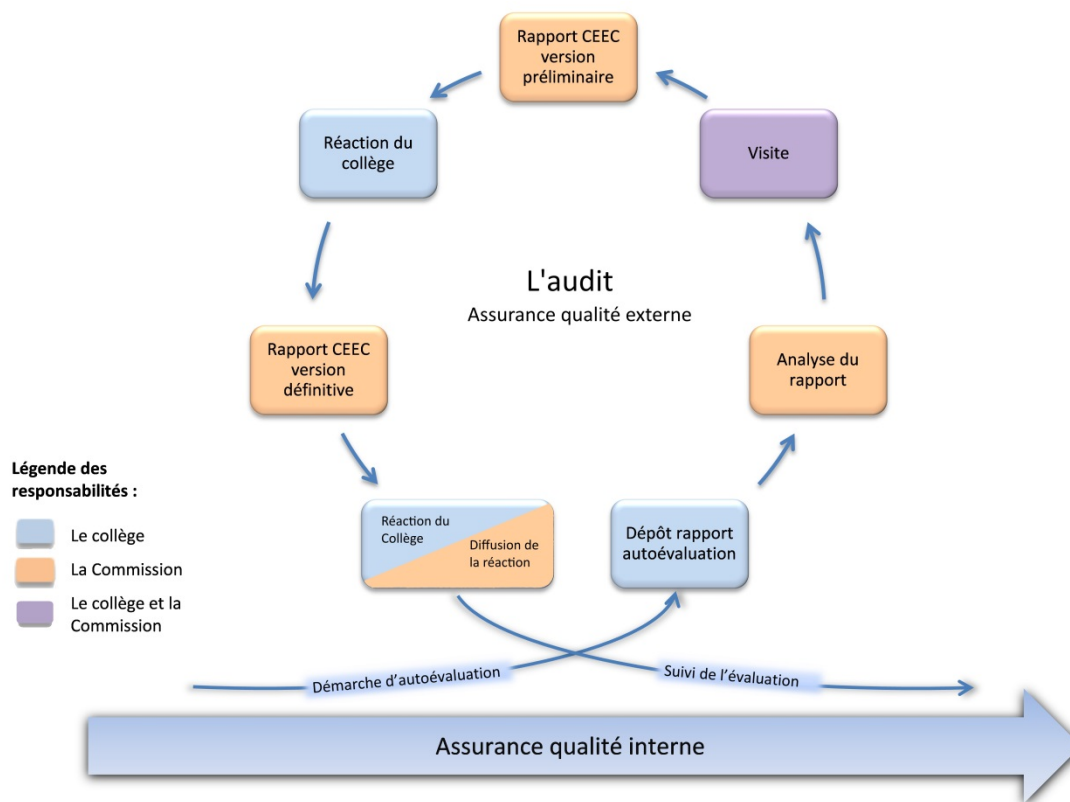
Rapport CEEC version préliminaire

Visite

Réaction du collège

L'audit
Assurance qualité externe

Rapport CEEC version définitive

Analyse du rapport

Légende des responsabilités :

Le collège

La Commission

Le collège et la Commission

Réaction du Collège

Diffusion de la réaction

Dépôt rapport autoévaluation

Démarche d'autoévaluation

Suivi de l'évaluation

Assurance qualité interne